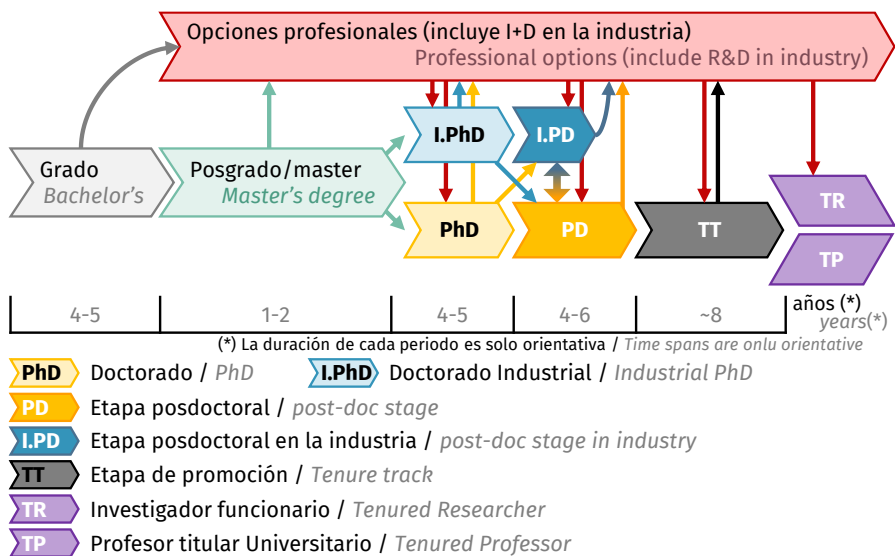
Opciones profesionales (incluye I+D en la industria)
Professional options (include R&D in industry)

Grado
Bachelor's

Posgrado/master
Master's degree

I.PhD

I.PD

PhD

PD

TT

TR

TP

| 4-5 | 1-2 | 4-5 | 4-6 | ~8 | años (*) years(*) |
|---|---|---|---|---|---|

(*) La duración de cada periodo es solo orientativa / Time spans are onlu orientative

PhD Doctorado / PhD
I.PhD Doctorado Industrial / Industrial PhD
PD Etapa posdoctoral / post-doc stage
I.PD Etapa posdoctoral en la industria / post-doc stage in industry
TT Etapa de promoción / Tenure track
TR Investigador funcionario / Tenured Researcher
TP Profesor titular Universitario / Tenured Professor